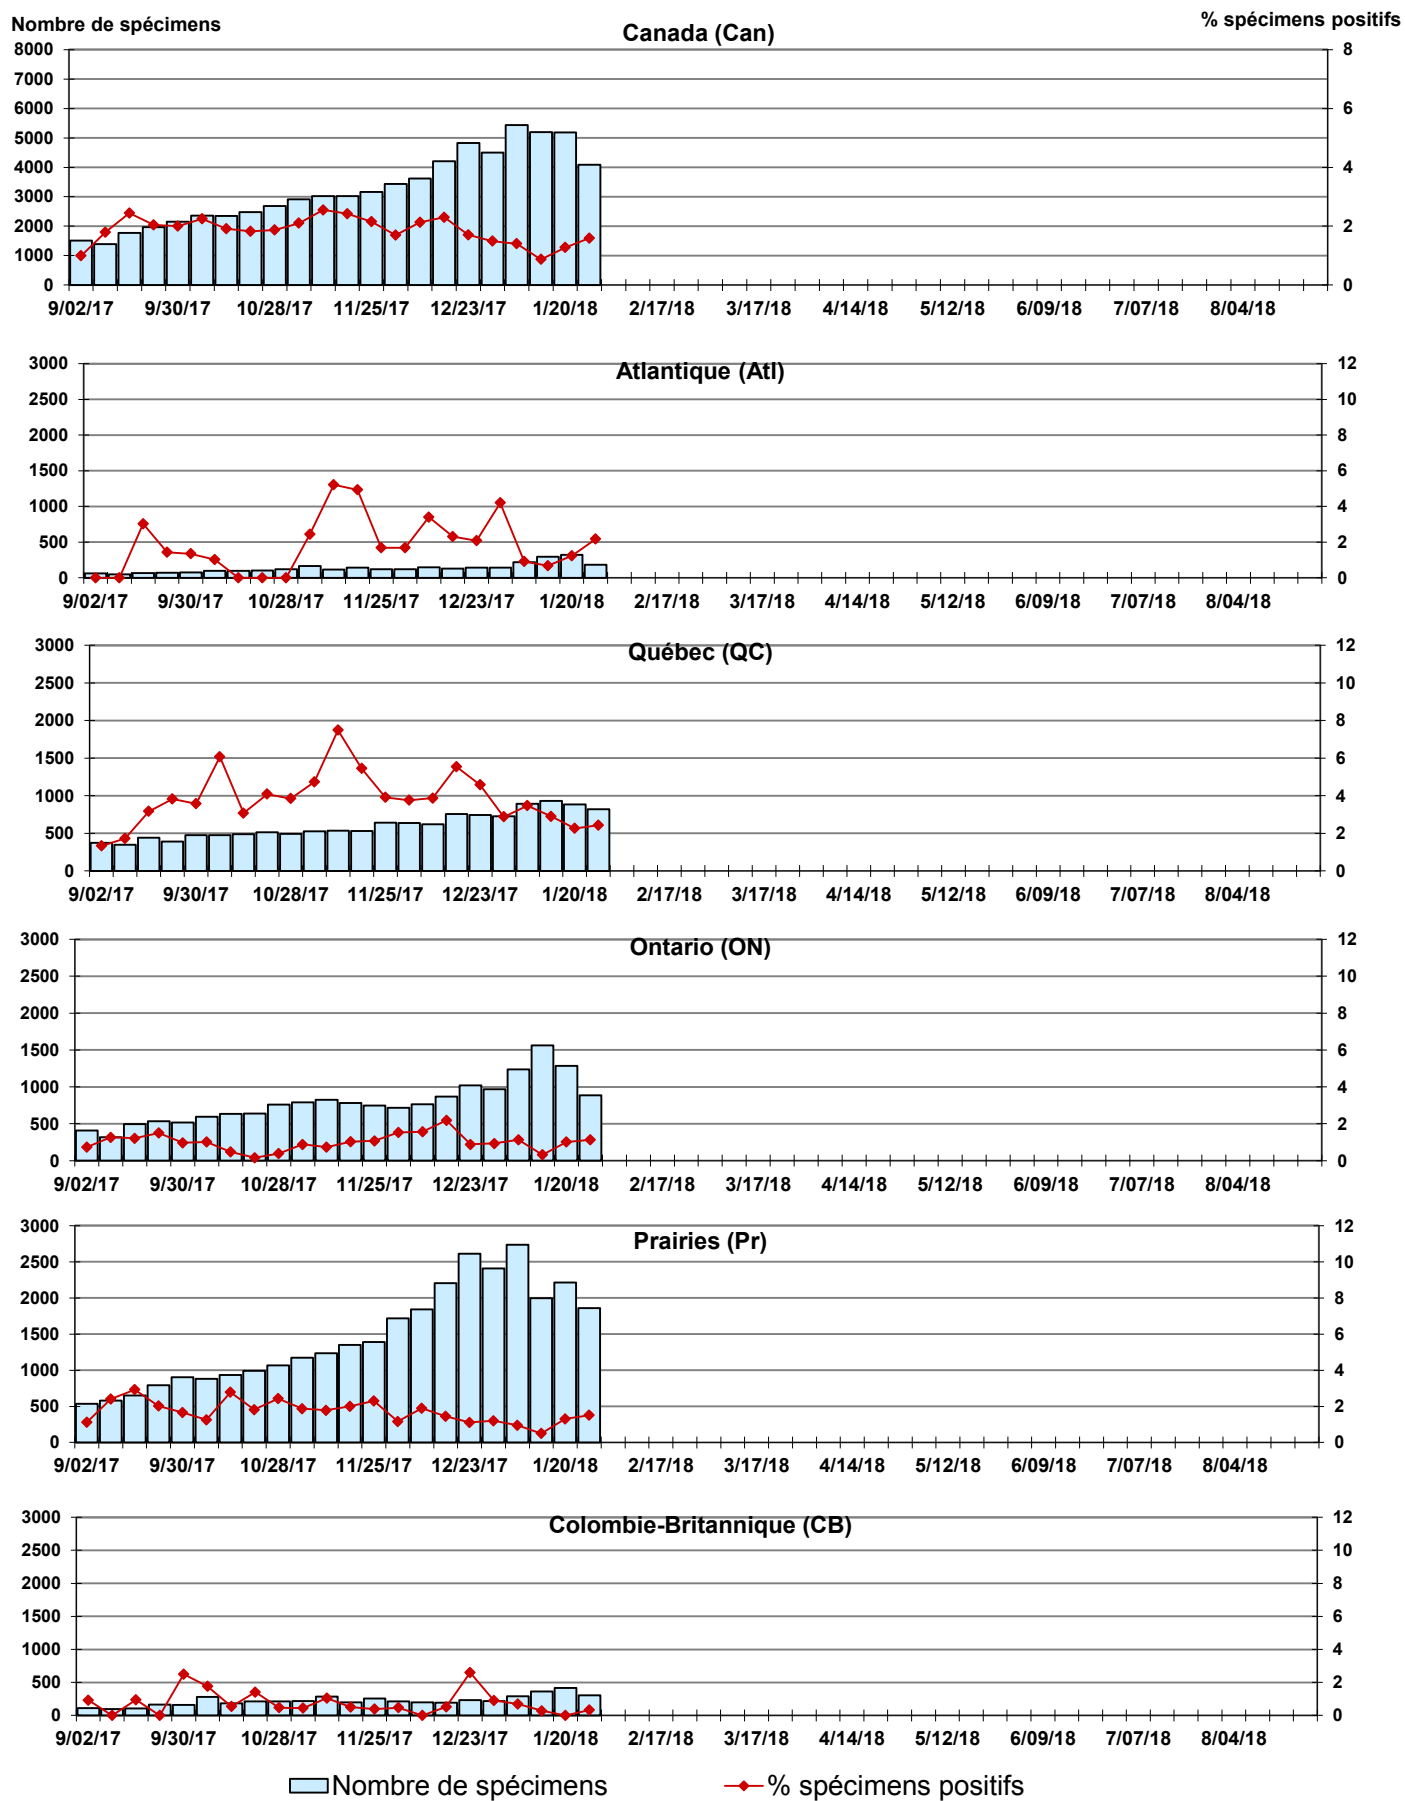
Nombre de spécimens
Canada (Can)
% spécimens positifs
8000
7000
6000
5000
4000
3000
2000
1000
0
8
6
4
2
0
9/02/17 9/30/17 10/28/17 11/25/17 12/23/17 1/20/18 2/17/18 3/17/18 4/14/18 5/12/18 6/09/18 7/07/18 8/04/18

Atlantique (Atl)
3000
2500
2000
1500
1000
500
0
12
10
8
6
4
2
0
9/02/17 9/30/17 10/28/17 11/25/17 12/23/17 1/20/18 2/17/18 3/17/18 4/14/18 5/12/18 6/09/18 7/07/18 8/04/18

Québec (QC)
3000
2500
2000
1500
1000
500
0
12
10
8
6
4
2
0
9/02/17 9/30/17 10/28/17 11/25/17 12/23/17 1/20/18 2/17/18 3/17/18 4/14/18 5/12/18 6/09/18 7/07/18 8/04/18

Ontario (ON)
3000
2500
2000
1500
1000
500
0
12
10
8
6
4
2
0
9/02/17 9/30/17 10/28/17 11/25/17 12/23/17 1/20/18 2/17/18 3/17/18 4/14/18 5/12/18 6/09/18 7/07/18 8/04/18

Prairies (Pr)
3000
2500
2000
1500
1000
500
0
12
10
8
6
4
2
0
9/02/17 9/30/17 10/28/17 11/25/17 12/23/17 1/20/18 2/17/18 3/17/18 4/14/18 5/12/18 6/09/18 7/07/18 8/04/18

Colombie-Britannique (CB)
3000
2500
2000
1500
1000
500
0
12
10
8
6
4
2
0
9/02/17 9/30/17 10/28/17 11/25/17 12/23/17 1/20/18 2/17/18 3/17/18 4/14/18 5/12/18 6/09/18 7/07/18 8/04/18

Nombre de spécimens
% spécimens positifs